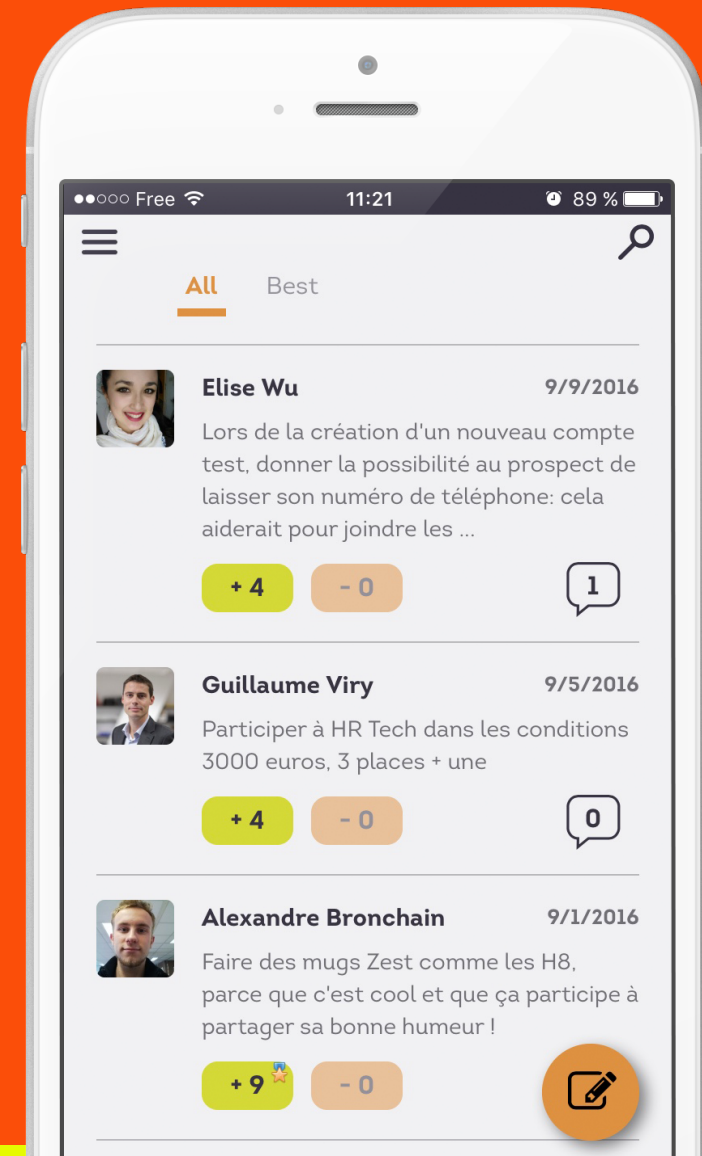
●●○○○ Free 11:21 89 %

All Best

Elise Wu 9/9/2016

Lors de la création d'un nouveau compte test, donner la possibilité au prospect de laisser son numéro de téléphone: cela aiderait pour joindre les ...

+ 4 - 0 1

Guillaume Viry 9/5/2016

Participer à HR Tech dans les conditions 3000 euros, 3 places + une

+ 4 - 0 0

Alexandre Bronchain 9/1/2016

Faire des mugs Zest comme les H8, parce que c'est cool et que ça participe à partager sa bonne humeur !

+ 9 - 0